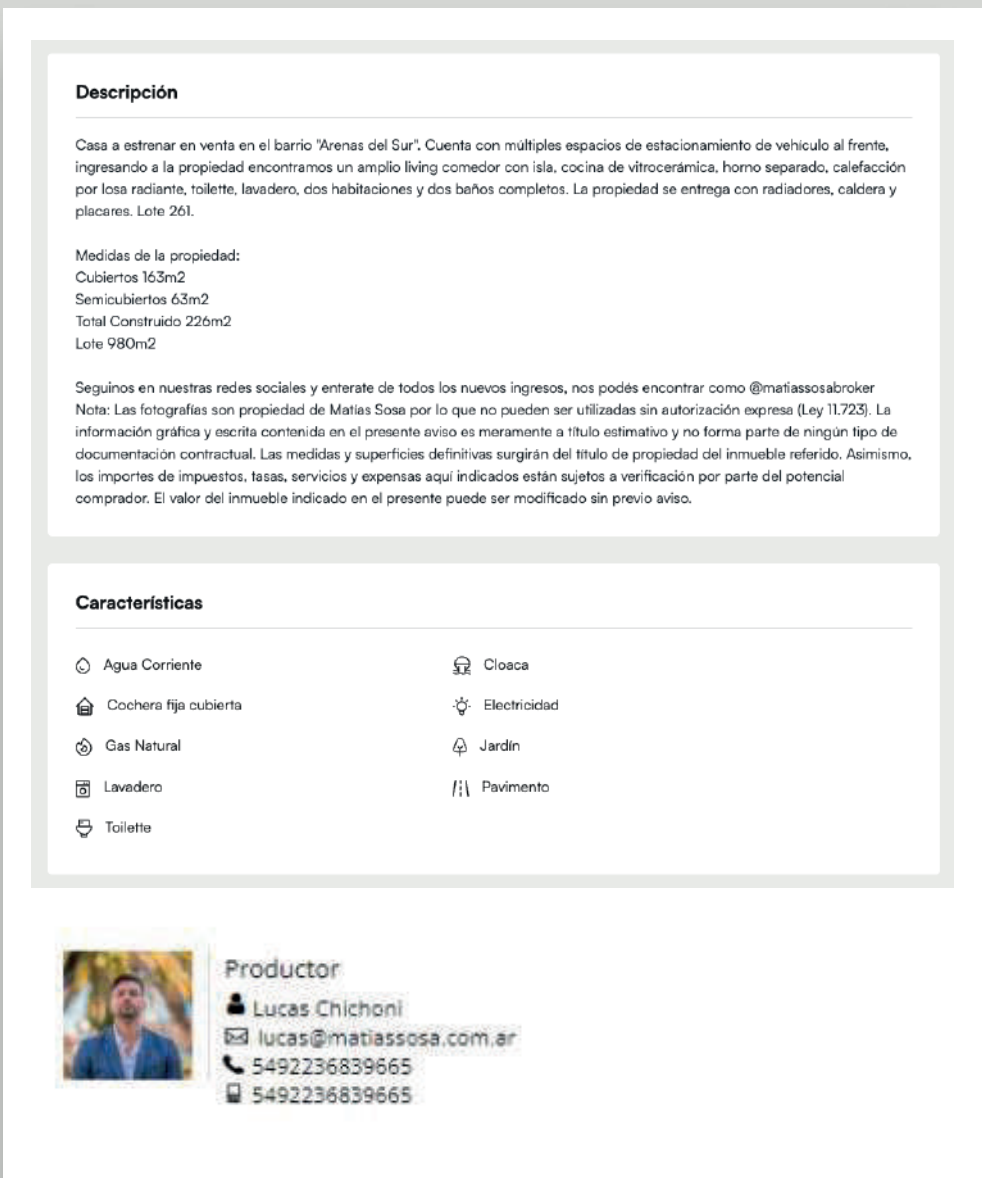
Descripción

Casa a estrenar en venta en el barrio "Arenas del Sur". Cuenta con múltiples espacios de estacionamiento de vehiculo al frente, ingresando a la propiedad encontramos un amplio living comedor con isla, cocina de vitrocerámica, horno separado, calefacción por losa radiante, toilette, lavadero, dos habitaciones y dos baños completos. La propiedad se entrega con radiadores, caldera y placares. Lote 261.

Medidas de la propiedad:
Cubiertos 163m2
Semicubiertos 63m2
Total Construido 226m2
Lote 980m2

Seguinos en nuestras redes sociales y enterate de todos los nuevos ingresos, nos podés encontrar como @matiassosabroker
Nota: Las fotografías son propiedad de Matías Sosa por lo que no pueden ser utilizadas sin autorización expresa (Ley 11.723). La información gráfica y escrita contenida en el presente aviso es meramente a título estimativo y no forma parte de ningún tipo de documentación contractual. Las medidas y superficies definitivas surgirán del título de propiedad del inmueble referido. Asimismo, los importes de impuestos, tasas, servicios y expensas aquí indicados están sujetos a verificación por parte del potencial comprador. El valor del inmueble indicado en el presente puede ser modificado sin previo aviso.

Características

Agua Corriente
Cloaca
Cochera fija cubierta
Electricidad
Gas Natural
Jardín
Lavadero
Pavimento
Toilette

Productor
Lucas Chichoni
lucas@matiassosa.com.ar
5492236839665
5492236839665